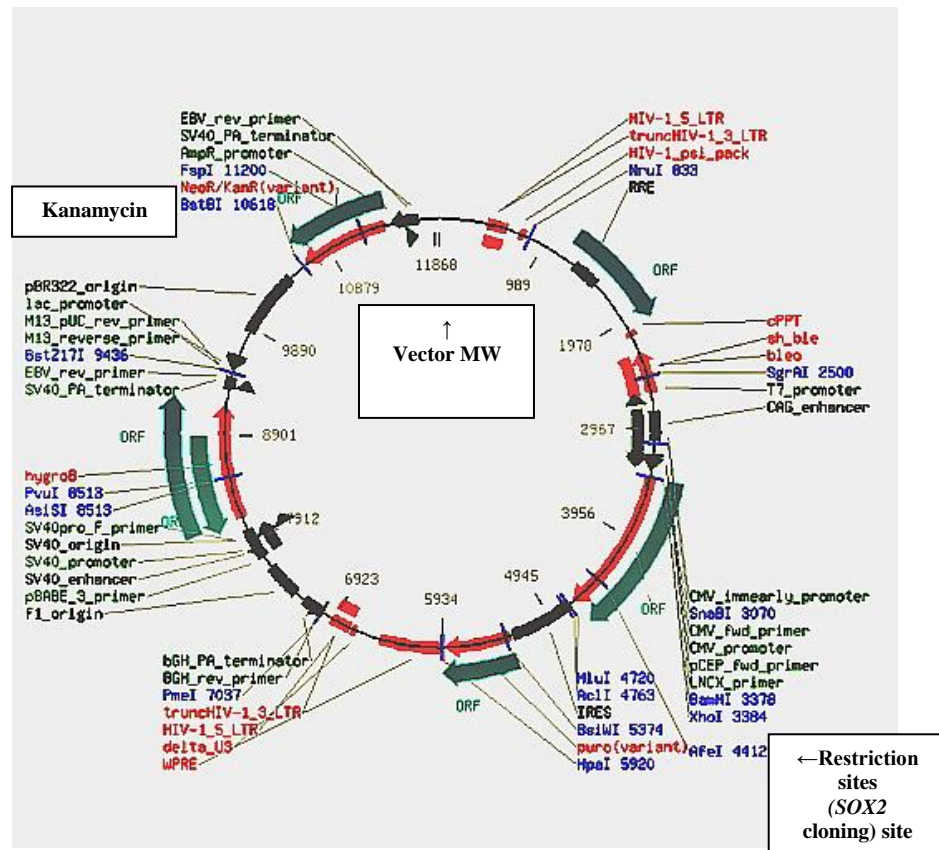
EBV_rev_primer
SV40_PA_terminator
AmpR_promoter
FspI 11200
NeoR/KanR(variant)
BstBI 10618
ORF

Kanamycin

HIV-1_5_LTR
truncHIV-1_3_LTR
HIV-1_psi_pack
NruI 833
RRE

11868
989
10879
ORF

pBR322_origin
lac_promoter
M13_pUC_rev_primer
M13_reverse_primer
Bst Z17I 9436
EBV_rev_primer
SV40_PA_terminator

9890

↑
Vector MW

1970
cPPT
sh_ble
bleo
SgrAI 2500
T7_promoter
CAG_enhancer

ORF
8901
2967

hygroB
PvuI 8513
AsiSI 8513
SV40pro_F_primer
SV40_origin
SV40_promoter
SV40_enhancer
pBABE_3_primer
F1_origin

ORF
7912
3956
6923
4945
5934

CMV_immearly_promoter
SnaBI 3070
CMV_fwd_primer
CMV_promoter
pCEP_fwd_primer
LNCX_primer
BamHI 3378
XhoI 3384
ORF

bGH_PA_terminator
BGH_rev_primer
PmeI 7037
truncHIV-1_3_LTR
HIV-1_5_LTR
delta_U3
WPRE

ORF

MluI 4720
AclI 4763
IRES
BsiWI 5374
puro(variant)
HpaI 5920
AfeI 4412

←Restriction sites (SOX2 cloning) site